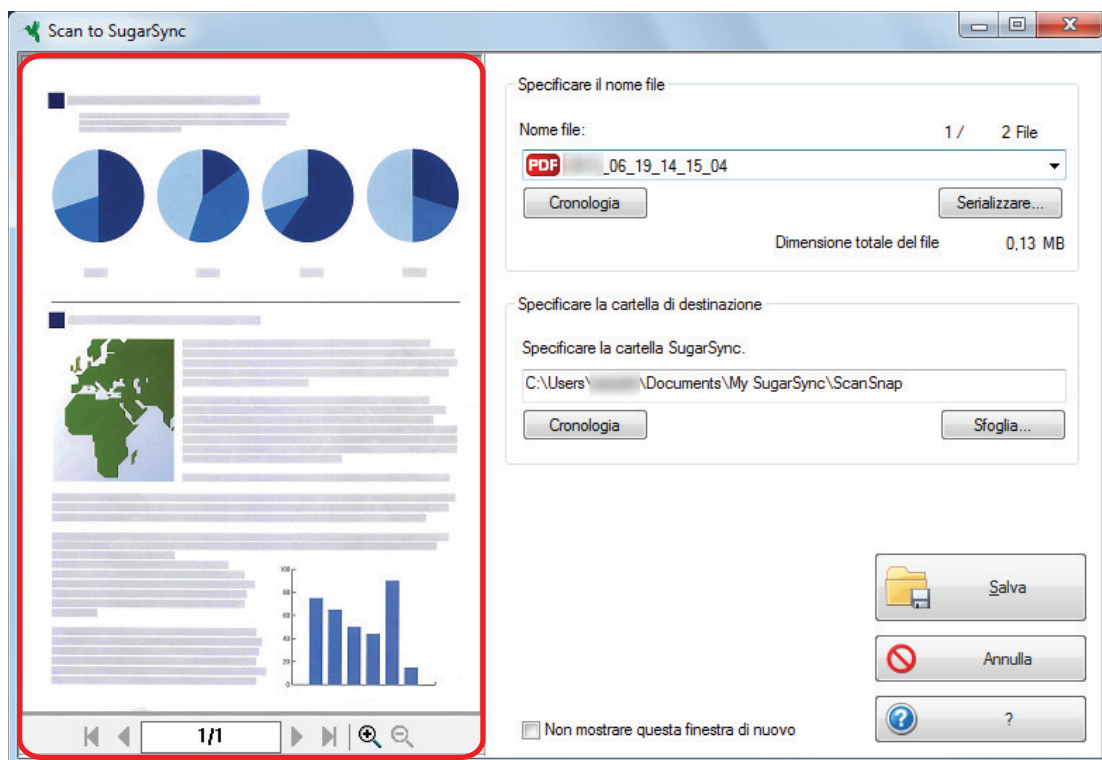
Scan to SugarSync

Specificare il nome file

Nome file:

1 / 2 File

PDF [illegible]_06_19_14_15_04

Cronologia

Serializzare...

Dimensione totale del file 0,13 MB

Specificare la cartella di destinazione

Specificare la cartella SugarSync.

C:\Users\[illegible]\Documents\My SugarSync\ScanSnap

Cronologia

Sfoglia...

Salva

Annulla

?

Non mostrare questa finestra di nuovo

1/1